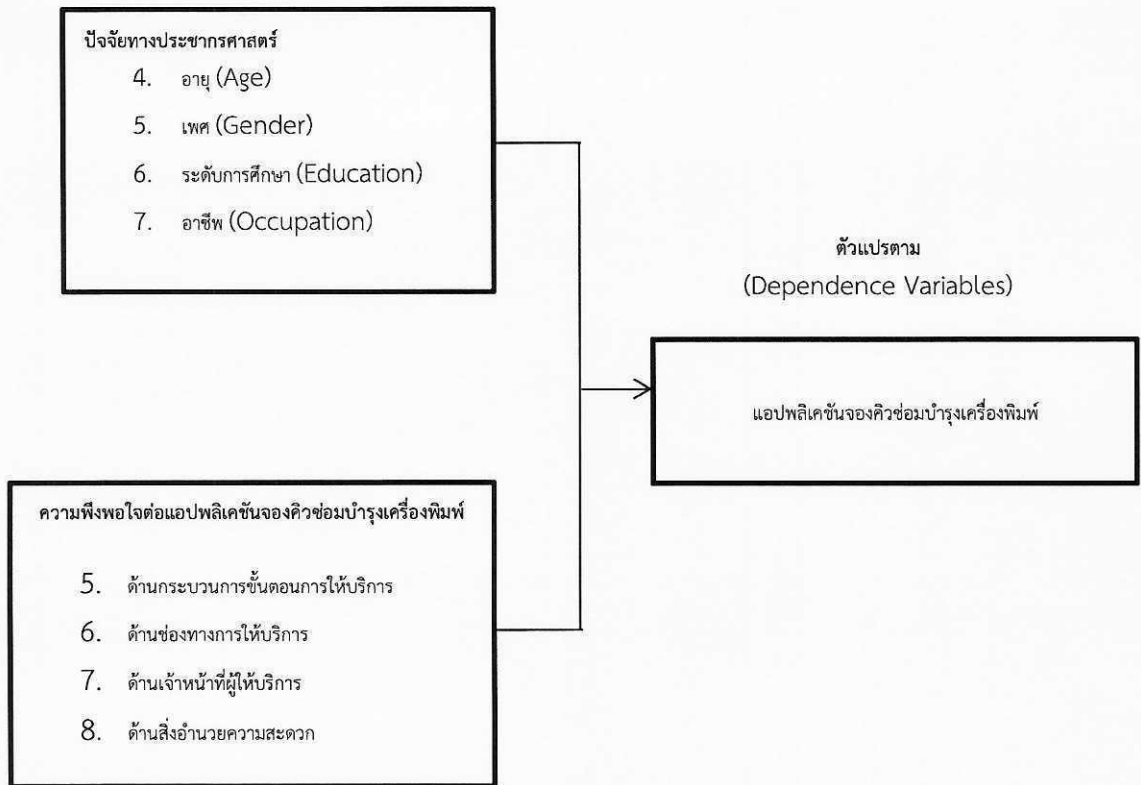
ปัจจัยทางประชากรศาสตร์

4. อายุ (Age)

5. เพศ (Gender)

6. ระดับการศึกษา (Education)

7. อาชีพ (Occupation)

ตัวแปรตาม
(Dependence Variables)

แอปพลิเคชันจองคิวซ่อมบำรุงเครื่องพิมพ์

ความพึงพอใจต่อแอปพลิเคชันจองคิวซ่อมบำรุงเครื่องพิมพ์

5. ด้านกระบวนการขั้นตอนการให้บริการ

6. ด้านช่องทางการให้บริการ

7. ด้านเจ้าหน้าที่ผู้ให้บริการ

8. ด้านสิ่งอำนวยความสะดวก